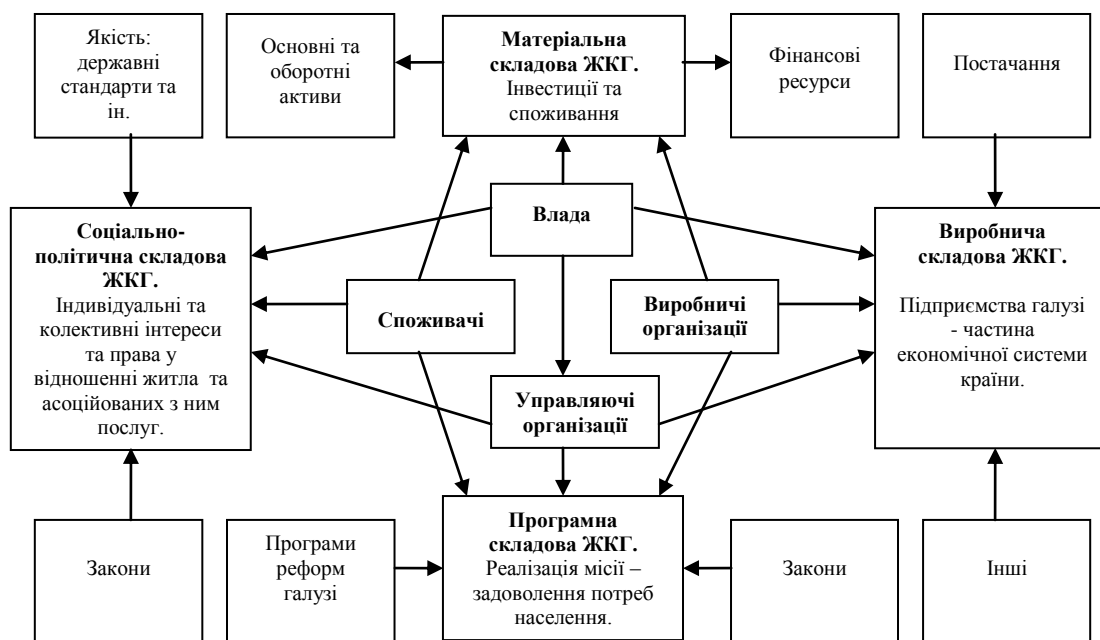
Якість: державні стандарти та ін.

Основні та оборотні активи

**Матеріальна складова ЖКГ.** Інвестиції та споживання

Фінансові ресурси

Постачання

**Соціально-політична складова ЖКГ.** Індивідуальні та колективні інтереси та права у відношенні житла та асоційованих з ним послуг.

**Влада**

**Споживачі**

**Виробничі організації**

**Управляючі організації**

**Виробнича складова ЖКГ.** Підприємства галузі - частина економічної системи країни.

Закони

Програми реформ галузі

**Програмна складова ЖКГ.** Реалізація місії – задоволення потреб населення.

Закони

Інші